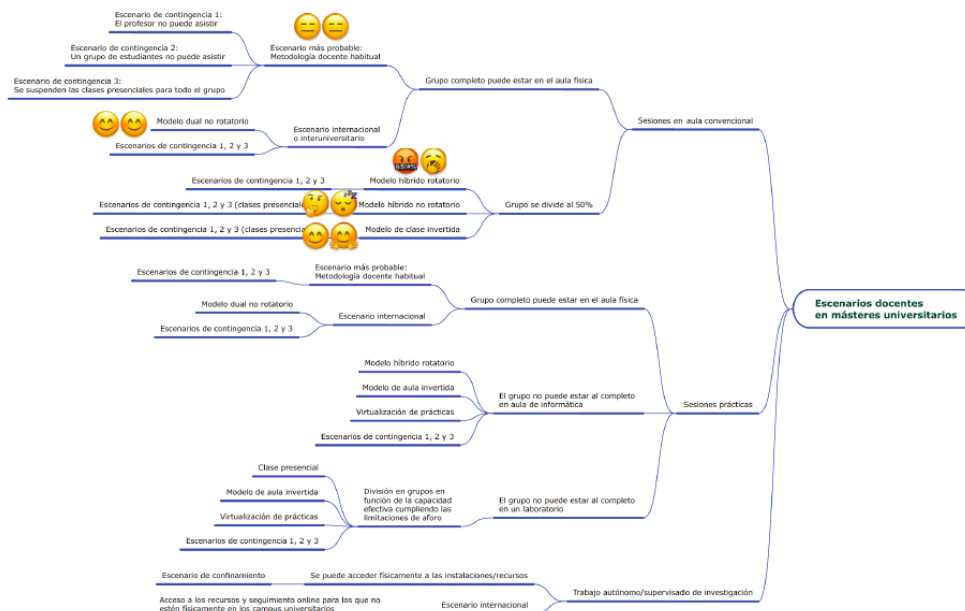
Escenario de contingencia 1:
El profesor no puede asistir

Escenario de contingencia 2:
Un grupo de estudiantes no puede asistir

Escenario de contingencia 3:
Se suspenden las clases presenciales para todo el grupo

Escenario más probable:
Metodología docente habitual

Grupo completo puede estar en el aula física

Modelo dual no rotatorio

Escenarios de contingencia 1, 2 y 3

Escenario internacional
o interuniversitario

Sesiones en aula convencional

Escenarios de contingencia 1, 2 y 3

Modelo híbrido rotatorio

Escenarios de contingencia 1, 2 y 3 (clases presenciales)

Modelo híbrido no rotatorio

Grupo se divide al 50%

Escenarios de contingencia 1, 2 y 3 (clases presenciales)

Modelo de clase invertida

Escenarios de contingencia 1, 2 y 3

Escenario más probable:
Metodología docente habitual

Grupo completo puede estar en el aula física

Modelo dual no rotatorio

Escenario internacional

Escenarios de contingencia 1, 2 y 3

Escenarios docentes
en másteres universitarios

Modelo híbrido rotatorio

Modelo de aula invertida

El grupo no puede estar al completo
en aula de informática

Sesiones prácticas

Virtualización de prácticas

Escenarios de contingencia 1, 2 y 3

Clase presencial

Modelo de aula invertida

División en grupos en
función de la capacidad
efectiva cumpliendo las
limitaciones de aforo

El grupo no puede estar al completo
en un laboratorio

Virtualización de prácticas

Escenarios de contingencia 1, 2 y 3

Escenario de confinamiento

Se puede acceder físicamente a las instalaciones/recursos

Trabajo autónomo/supervisado de investigación

Acceso a los recursos y seguimiento online para los que no
estén físicamente en los campus universitarios

Escenario internacional